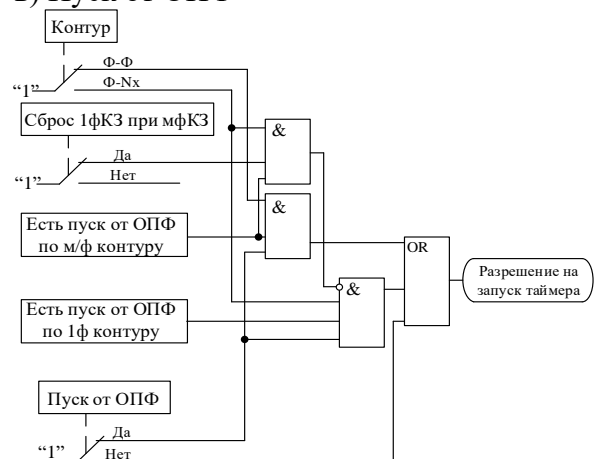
1) Пуск от ОПФ

Контур

"1"

Ф-Ф

Ф-Nx

Сброс 1фКЗ при мфКЗ

"1"

Да

Нет

&

&

Есть пуск от ОПФ по м/ф контуру

OR

Разрешение на запуск таймера

&

Есть пуск от ОПФ по 1ф контуру

Пуск от ОПФ

"1"

Да

Нет